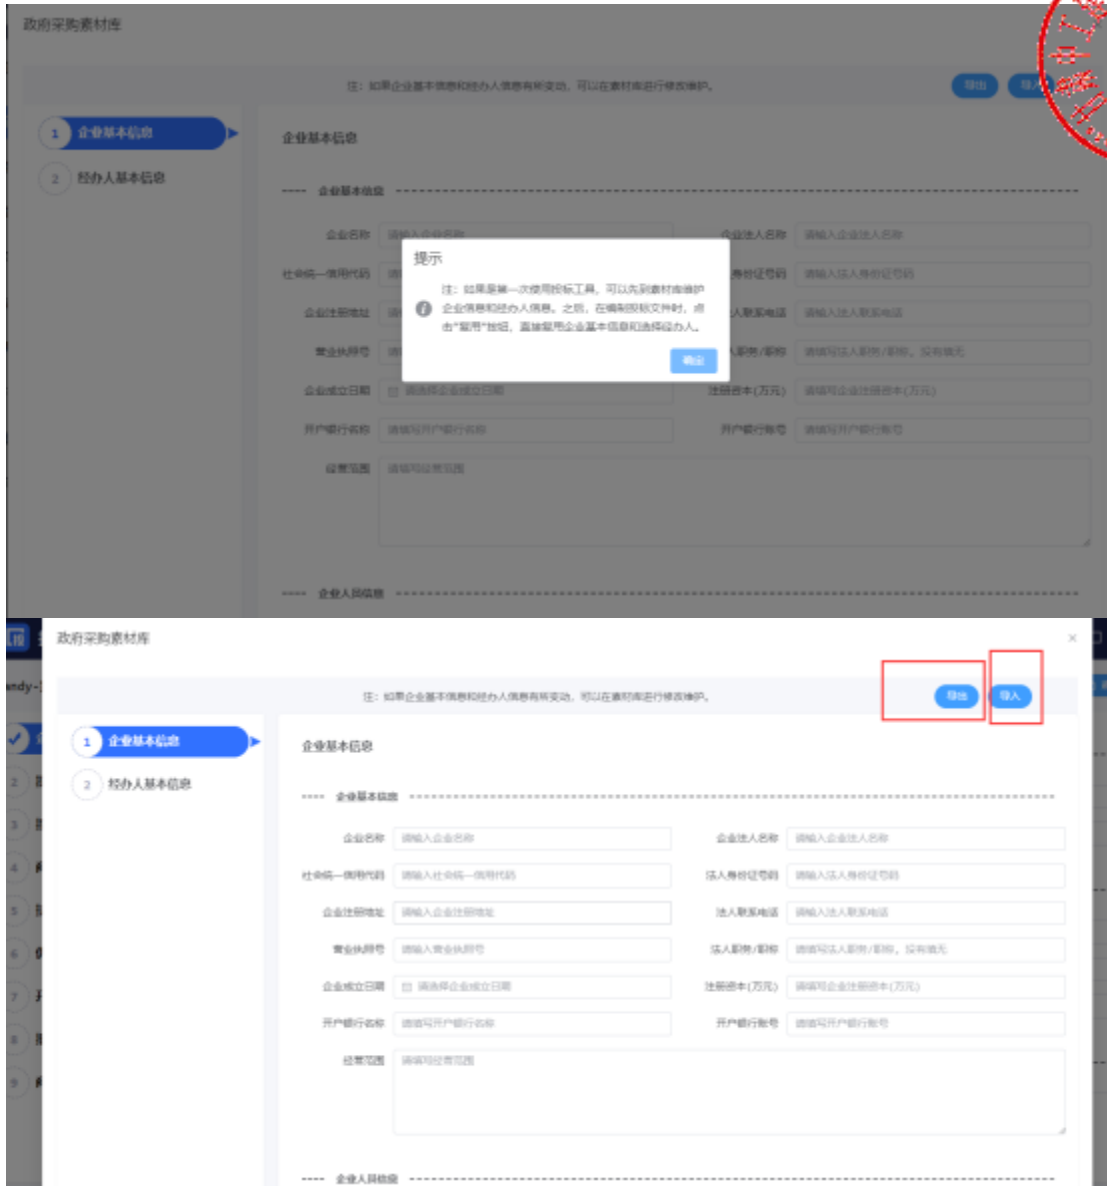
政府采购素材库

注：如果企业基本信息和经办人信息有所变动，可以在素材库进行修改维护。

导出 导入

1 企业基本信息

2 经办人基本信息

企业基本信息

企业基本信息

企业名称 请输入企业名称

企业法人名称 请输入企业法人名称

社会统一信用代码

法人身份证号码 请输入法人身份证号码

企业注册地址

法人联系电话 请输入法人联系电话

营业执照号

法人职务/职称 请填写法人职务/职称，没有填无

企业成立日期 请选择企业成立日期

注册资本(万元) 请填写企业注册资本(万元)

开户银行名称 请填写开户银行名称

开户银行账号 请填写开户银行账号

经营范围 请填写经营范围

企业人员信息

提示

注：如果是第一次使用投标工具，可以先到素材库维护企业信息和经办人信息。之后，在编制投标文件时，点击"提用"按钮，直接提用企业基本信息和选择经办人。

确定

政府采购素材库

×

注：如果企业基本信息和经办人信息有所变动，可以在素材库进行修改维护。

导出 导入

1 企业基本信息

2 经办人基本信息

企业基本信息

企业基本信息

企业名称 请输入企业名称

企业法人名称 请输入企业法人名称

社会统一信用代码 请输入社会统一信用代码

法人身份证号码 请输入法人身份证号码

企业注册地址 请输入企业注册地址

法人联系电话 请输入法人联系电话

营业执照号 请输入营业执照号

法人职务/职称 请填写法人职务/职称，没有填无

企业成立日期 请选择企业成立日期

注册资本(万元) 请填写企业注册资本(万元)

开户银行名称 请填写开户银行名称

开户银行账号 请填写开户银行账号

经营范围 请填写经营范围

企业人员信息